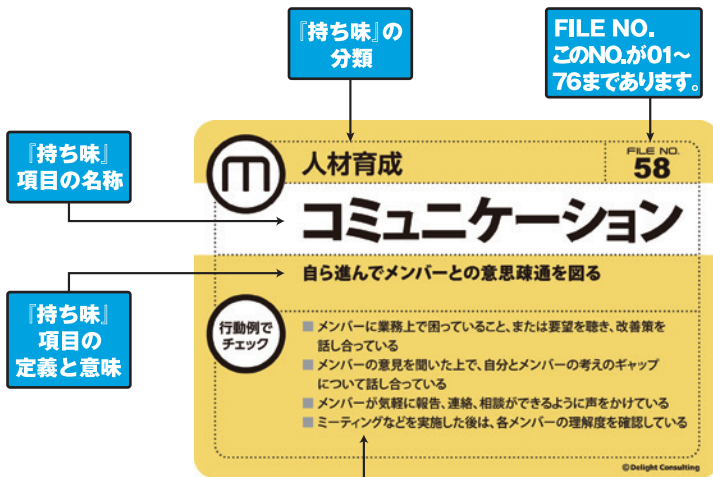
『持ち味』の分類

FILE NO.
このNO.が01～76まであります。

『持ち味』項目の名称

『持ち味』項目の定義と意味

m

人材育成

FILE NO.
58

コミュニケーション

自ら進んでメンバーとの意思疎通を図る

行動例でチェック

■ メンバーに業務上で困っていること、または要望を聴き、改善策を話し合っている
■ メンバーの意見を聞いた上で、自分とメンバーの考えのギャップについて話し合っている
■ メンバーが気軽に報告、連絡、相談ができるように声をかけている
■ ミーティングなどを実施した後は、各メンバーの理解度を確認している

©Delight Consulting